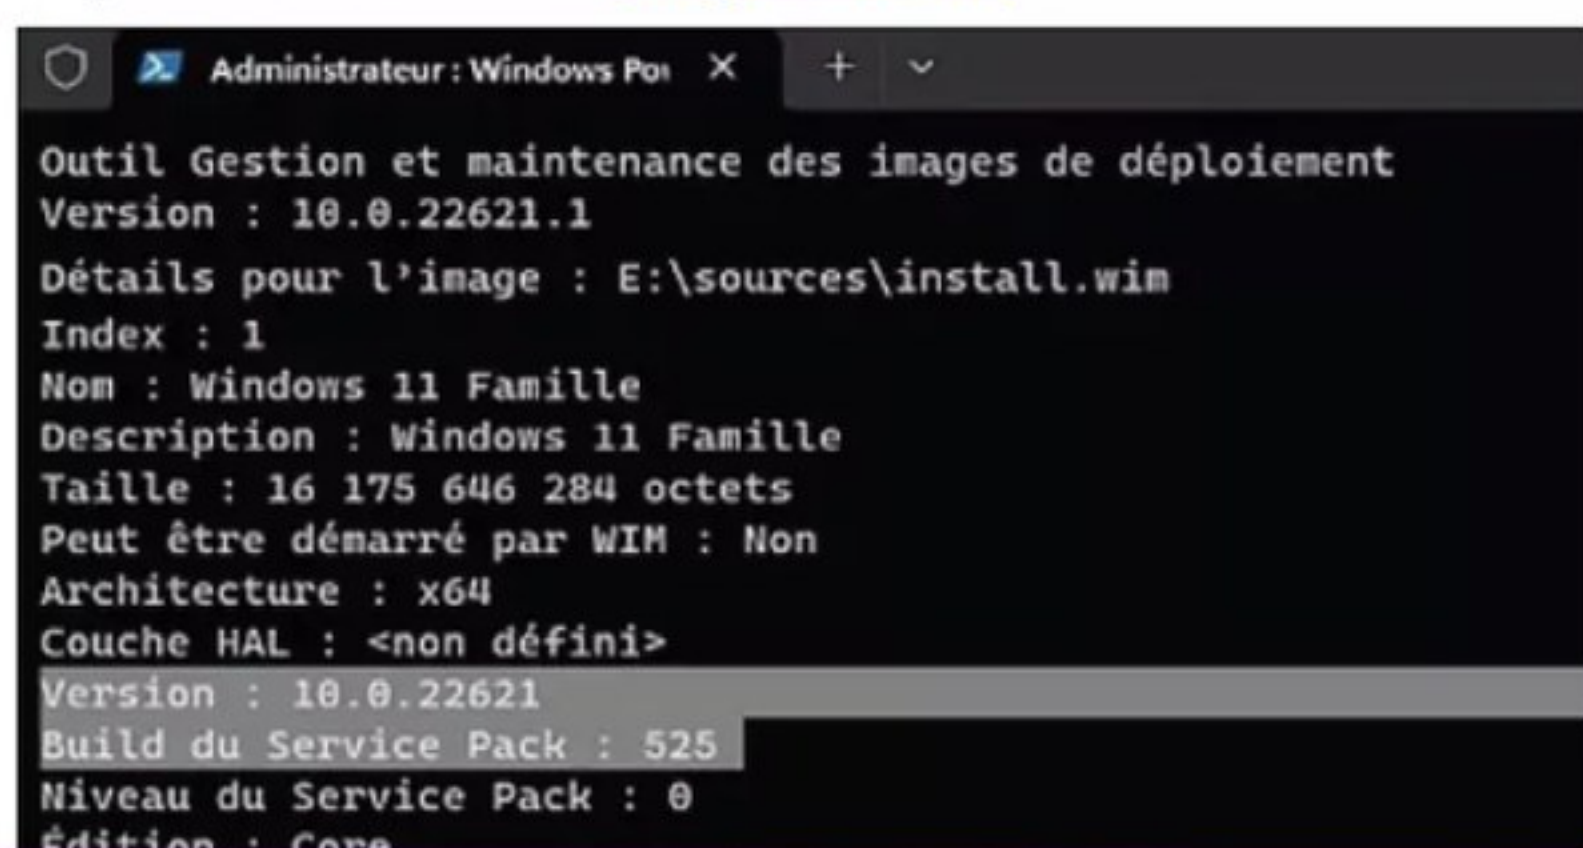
Administrateur : Windows Po

Outil Gestion et maintenance des images de déploiement
Version : 10.0.22621.1

Détails pour l'image : E:\sources\install.wim
Index : 1
Nom : Windows 11 Famille
Description : Windows 11 Famille
Taille : 16 175 646 284 octets
Peut être démarré par WIM : Non
Architecture : x64
Couche HAL : <non défini>
Version : 10.0.22621
Build du Service Pack : 525
Niveau du Service Pack : 0
Édition : Core